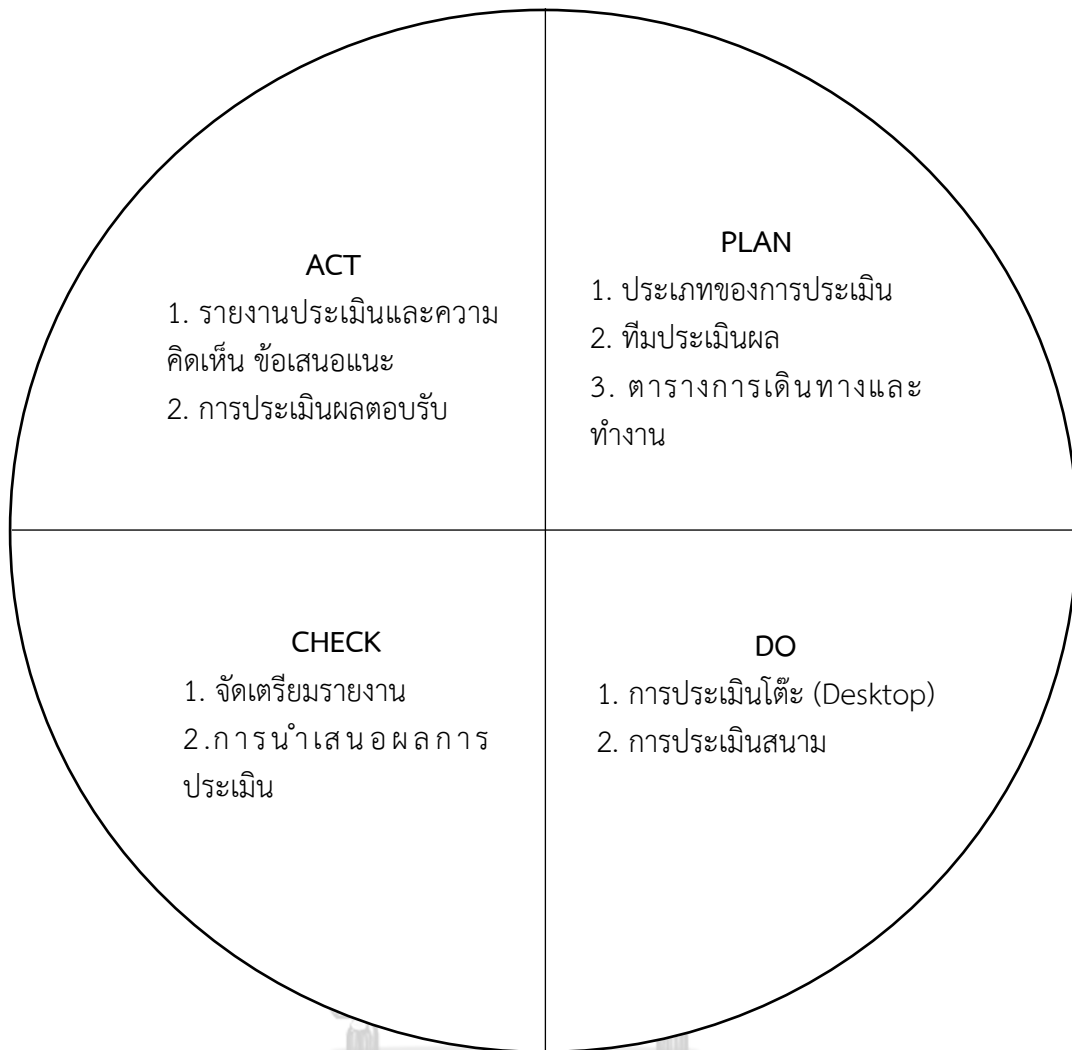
ACT
1. รายงานประเมินและความคิดเห็น ข้อเสนอแนะ
2. การประเมินผลตอบรับ

PLAN
1. ประเภทของการประเมิน
2. ทีมประเมินผล
3. ตารางการเดินทางและทำงาน

CHECK
1. จัดเตรียมรายงาน
2.การนำเสนอผลการประเมิน

DO
1. การประเมินโต๊ะ (Desktop)
2. การประเมินสนาม